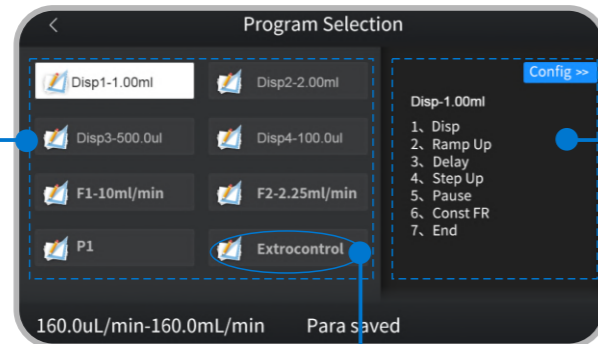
Program Selection

Disp1-1.00ml

Disp2-2.00ml

Disp3-500.0ul

Disp4-100.0ul

F1-10ml/min

F2-2.25ml/min

P1

Extrocontrol

Config >>

Disp-1.00ml

1、Disp
2、Ramp Up
3、Delay
4、Step Up
5、Pause
6、Const FR
7、End

160.0uL/min-160.0mL/min

Para saved